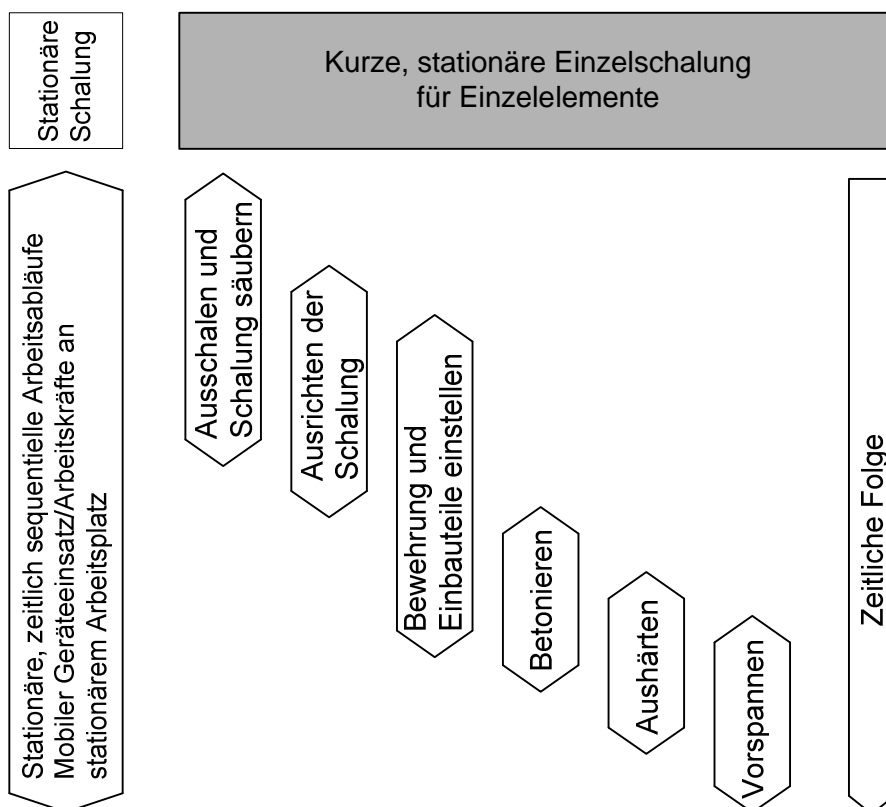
Stationäre Schalung

Kurze, stationäre Einzelschalung für Einzelelemente

Stationäre, zeitlich sequentielle Arbeitsabläufe Mobiler Geräteeinsatz/Arbeitskräfte an stationärem Arbeitsplatz

Ausschalen und Schalung säubern

Ausrichten der Schalung

Bewehrung und Einbauteile einstellen

Betonieren

Aushärten

Vorspannen

Zeitliche Folge